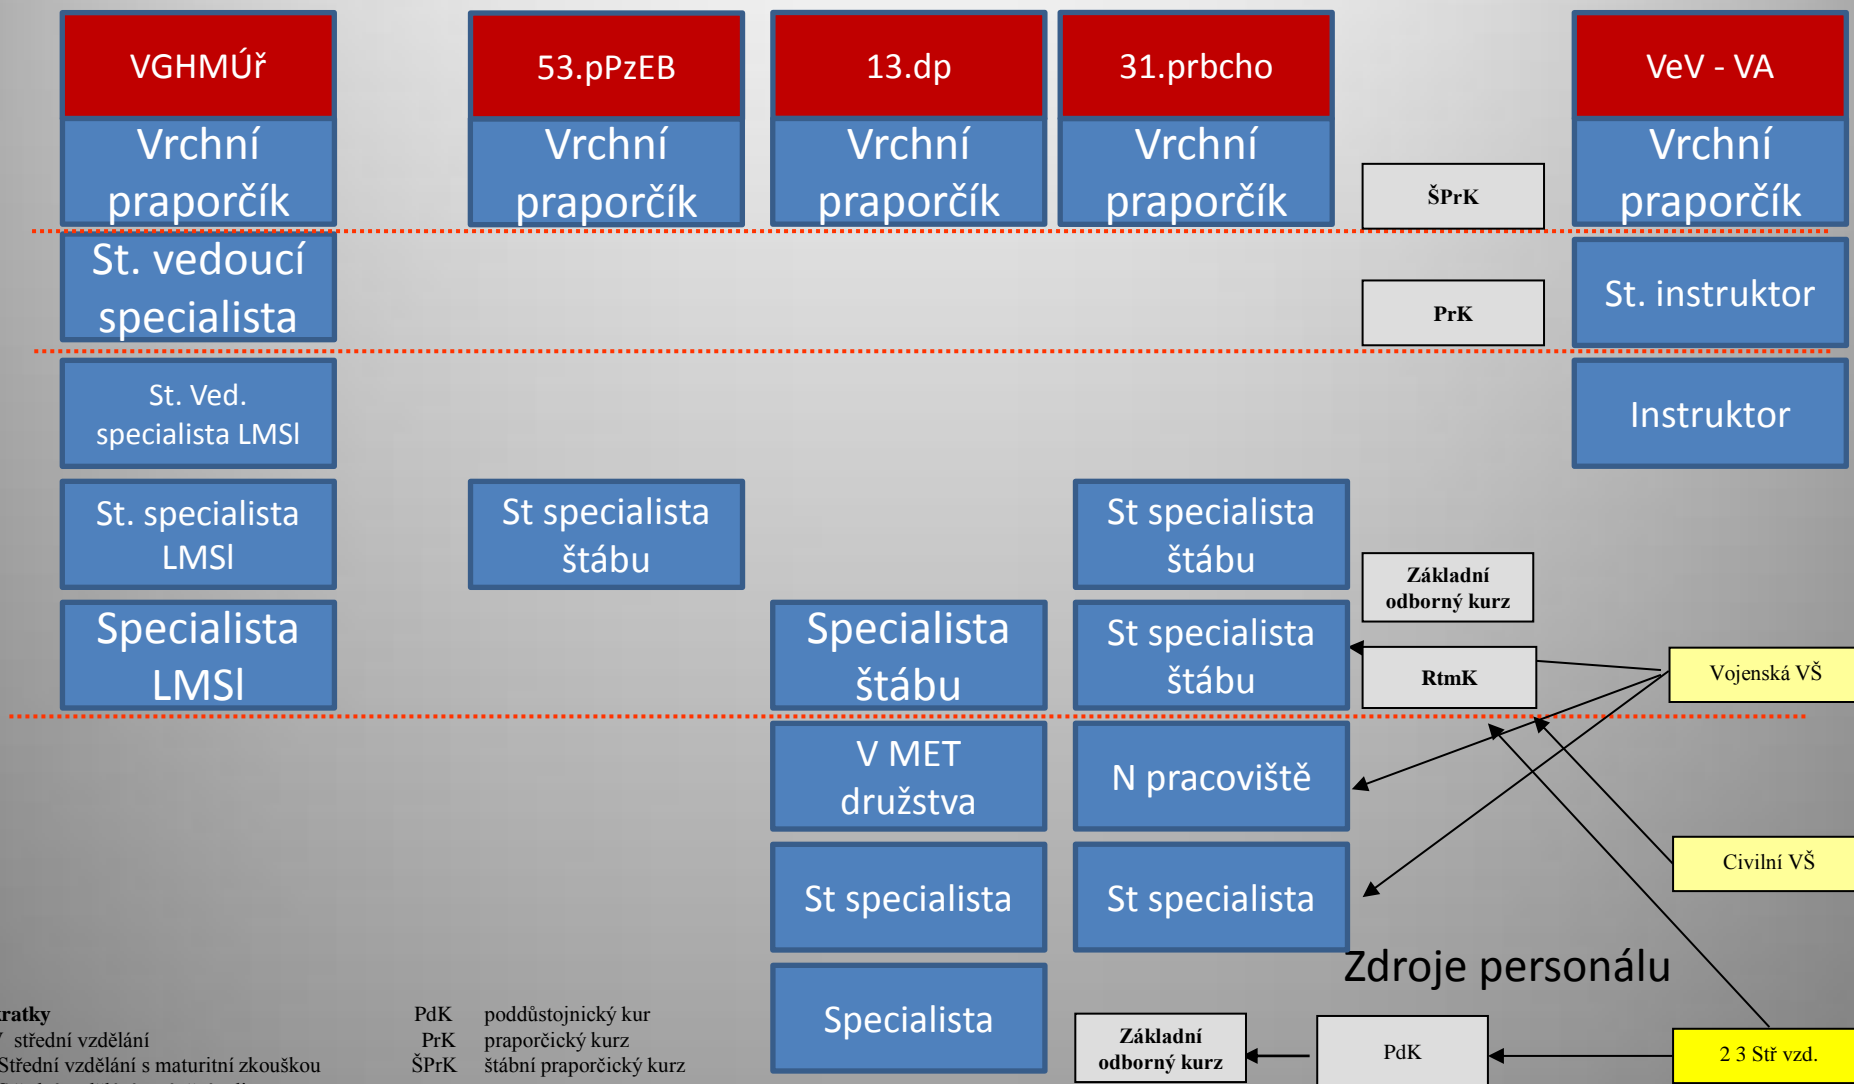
VGHMÚř

Vrchní praporčík

St. vedoucí specialista

St. Ved. specialista LMSl

St. specialista LMSl

Specialista LMSl

53.pPzEB

Vrchní praporčík

St specialista štábu

13.dp

Vrchní praporčík

Specialista štábu

V MET družstva

St specialista

Specialista

31.prbcho

Vrchní praporčík

St specialista štábu

St specialista štábu

N pracoviště

St specialista

ŠPrK

PrK

Základní odborný kurz

RtmK

VeV - VA

Vrchní praporčík

St. instruktor

Instruktor

Vojenská VŠ

Civilní VŠ

Zdroje personálu

Základní odborný kurz

PdK

2 3 Stř vzd.

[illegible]ratky
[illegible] střední vzdělání
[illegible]Střední vzdělání s maturitní zkouškou

PdK poddůstojnický kur
PrK praporčický kurz
ŠPrK štábní praporčický kurz